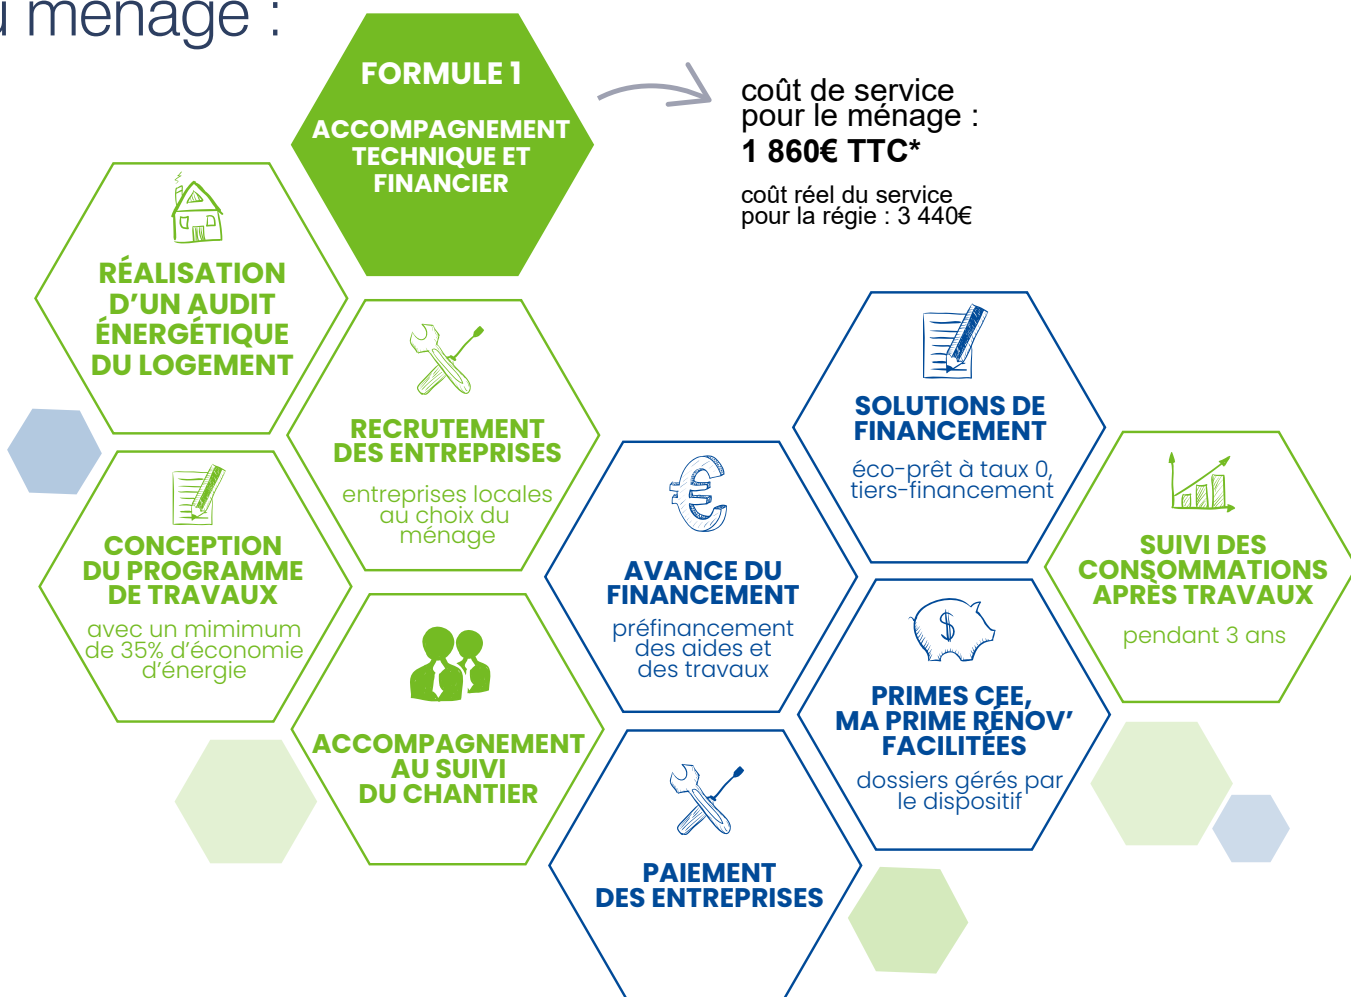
u ménage :

FORMULE 1

ACCOMPAGNEMENT TECHNIQUE ET FINANCIER

coût de service pour le ménage :
1 860€ TTC*

coût réel du service pour la régie : 3 440€

RÉALISATION D'UN AUDIT ÉNERGÉTIQUE DU LOGEMENT

RECRUTEMENT DES ENTREPRISES
entreprises locales au choix du ménage

SOLUTIONS DE FINANCEMENT
éco-prêt à taux 0, tiers-financement

CONCEPTION DU PROGRAMME DE TRAVAUX
avec un mimimum de 35% d'économie d'énergie

AVANCE DU FINANCEMENT
préfinancement des aides et des travaux

SUIVI DES CONSOMMATIONS APRÈS TRAVAUX
pendant 3 ans

ACCOMPAGNEMENT AU SUIVI DU CHANTIER

PRIMES CEE, MA PRIME RÉNOV' FACILITÉES
dossiers gérés par le dispositif

PAIEMENT DES ENTREPRISES